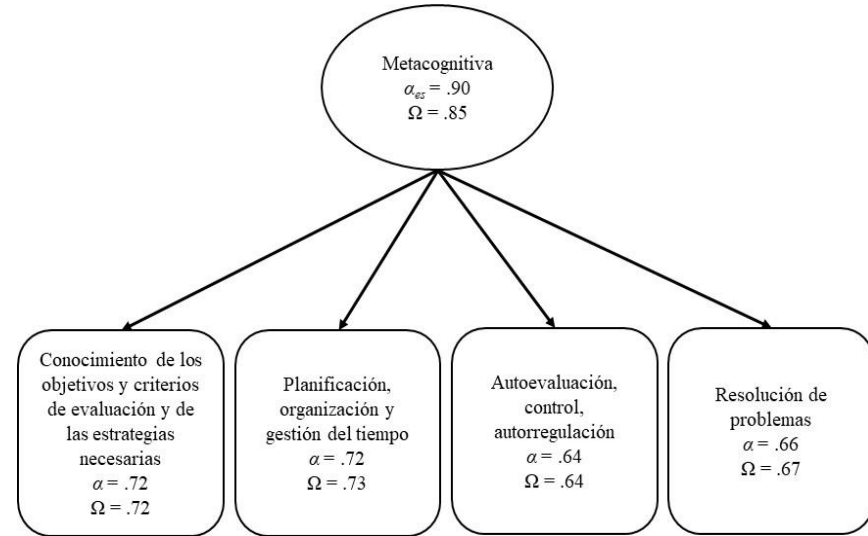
Metacognitiva
$\alpha_{es} = .90$
$\Omega = .85$

Conocimiento de los objetivos y criterios de evaluación y de las estrategias necesarias
$\alpha = .72$
$\Omega = .72$

Planificación, organización y gestión del tiempo
$\alpha = .72$
$\Omega = .73$

Autoevaluación, control, autorregulación
$\alpha = .64$
$\Omega = .64$

Resolución de problemas
$\alpha = .66$
$\Omega = .67$